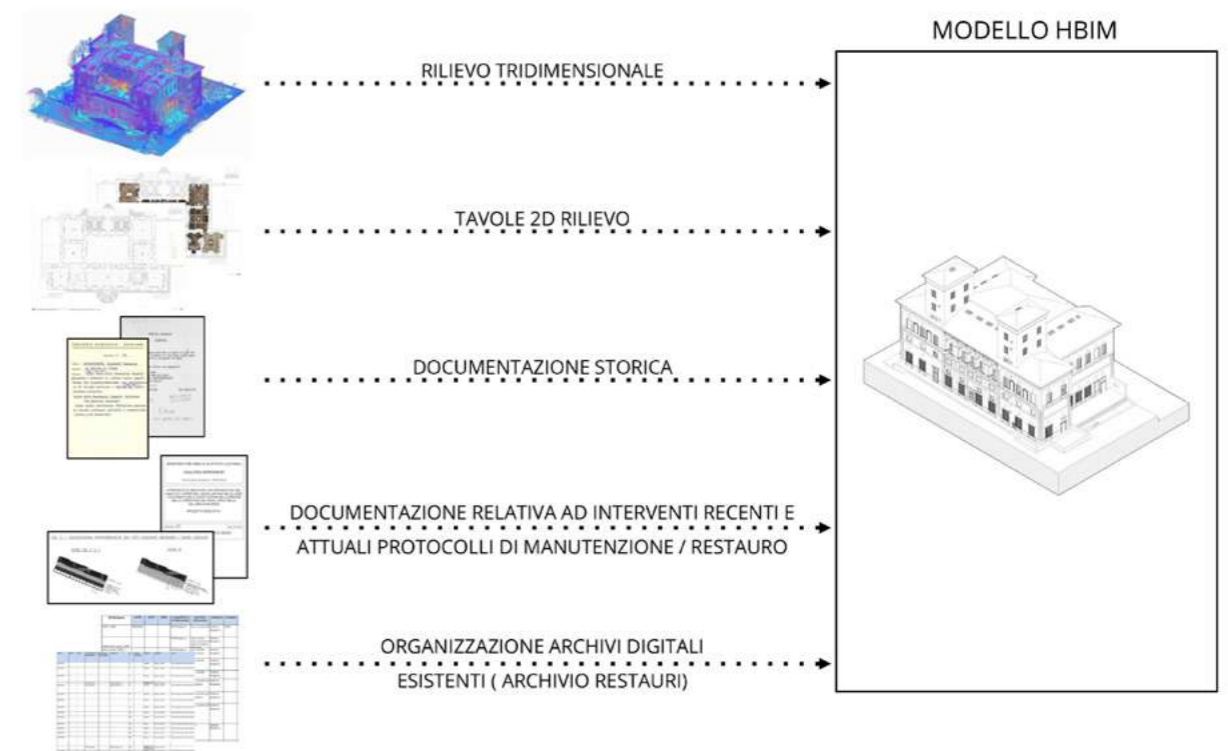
MODELLO HBIM

RILIEVO TRIDIMENSIONALE

TAVOLE 2D RILIEVO

DOCUMENTAZIONE STORICA

DOCUMENTAZIONE RELATIVA AD INTERVENTI RECENTI E ATTUALI PROTOCOLLI DI MANUTENZIONE / RESTAURO

ORGANIZZAZIONE ARCHIVI DIGITALI ESISTENTI ( ARCHIVIO RESTAURI)